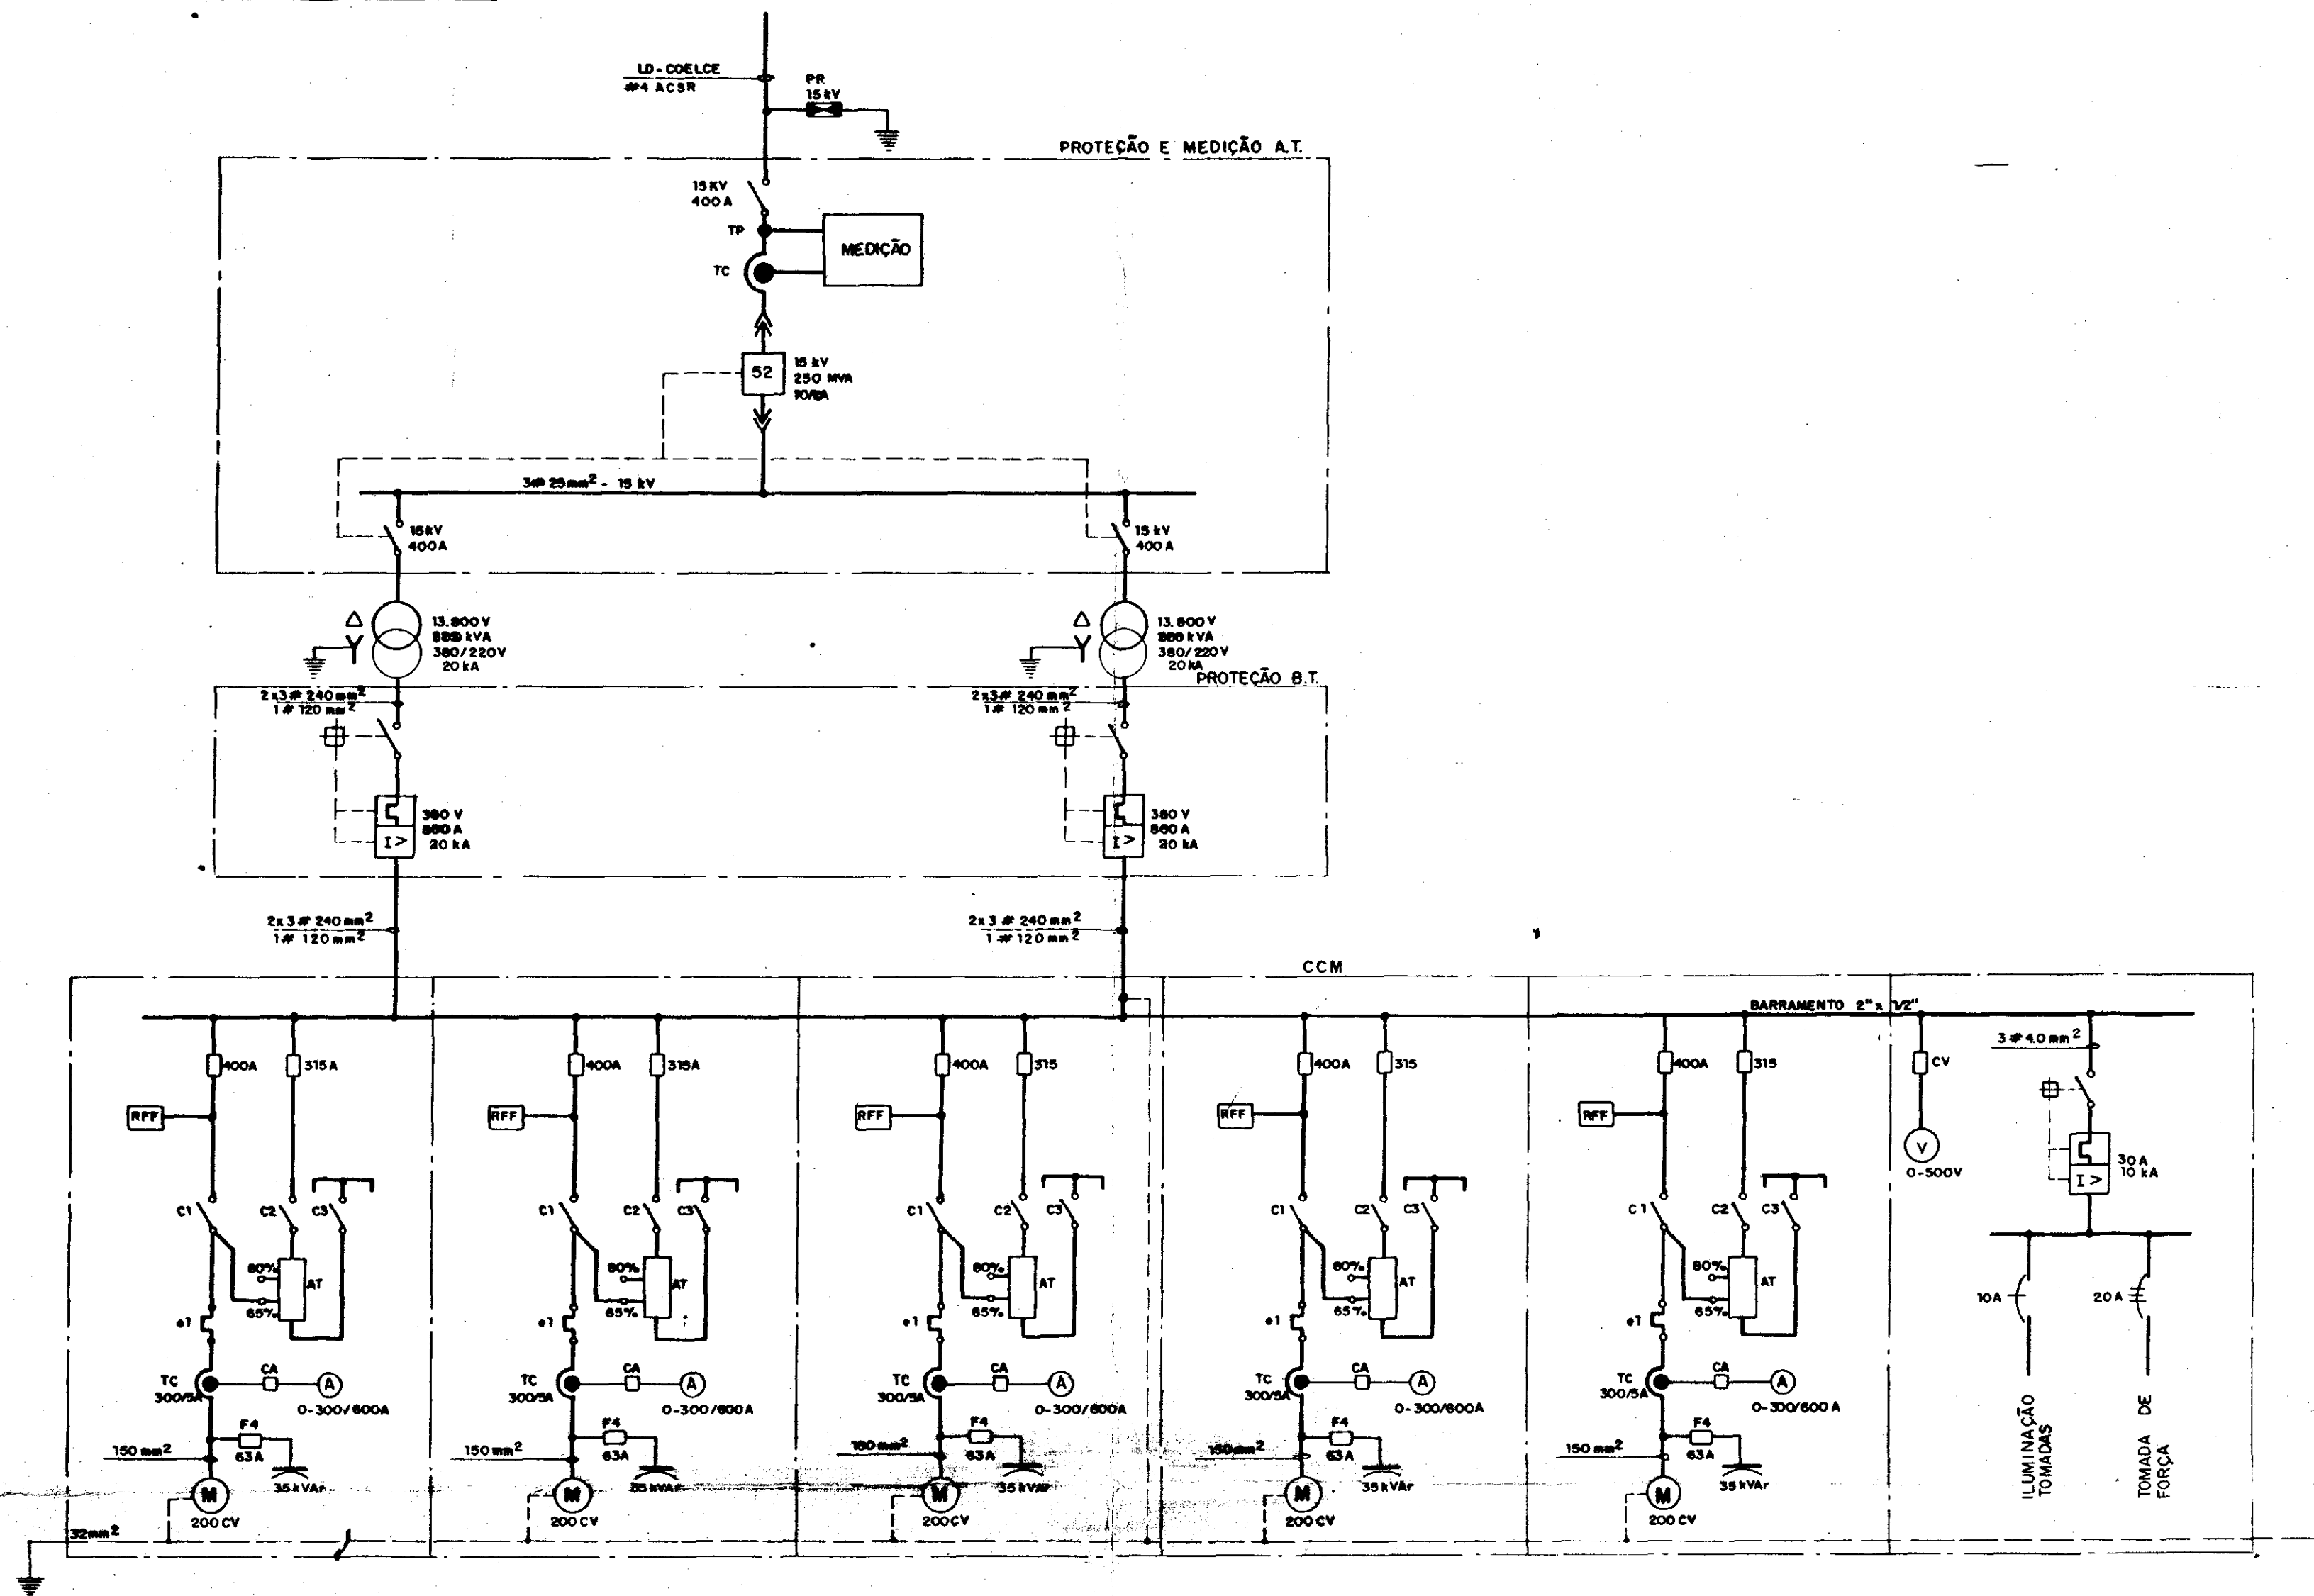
LD-COELCE
#4 ACSR
PR
15 kV
PROTEÇÃO E MEDIÇÃO A.T.
15 KV
400 A
TP
TC
MEDIÇÃO
52
15 kV
250 MVA
10/8A
3# 25 mm$^2$ - 15 kV
15 kV
400A
15 kV
400 A
13.800 V
880 kVA
380/220V
20 kA
13.800 V
880 kVA
380/220V
20 kA
PROTEÇÃO B.T.
2x3# 240 mm$^2$
1# 120 mm$^2$
2x3# 240 mm$^2$
1# 120 mm$^2$
380 V
860 A
20 kA
380 V
860 A
20 kA
2x3 # 240 mm$^2$
1# 120 mm$^2$
2x3 # 240 mm$^2$
1# 120 mm$^2$
CCM
BARRAMENTO 2" x 1/2"
400A
315A
RFF
C1
C2
C3
80%
65%
AT
e1
TC
300/5A
CA
A
0-300/600A
F4
63A
150 mm$^2$
M
200 CV
35 kVAr
32mm$^2$
400A
315A
RFF
C1
C2
C3
80%
65%
AT
e1
TC
300/5A
CA
A
0-300/600A
F4
63A
150 mm$^2$
M
200 CV
35 kVAr
400A
315
RFF
C1
C2
C3
80%
65%
AT
e1
TC
300/5A
CA
A
0-300/600A
F4
63A
150 mm$^2$
M
200 CV
35 kVAr
400A
315
RFF
C1
C2
C3
80%
65%
AT
e1
TC
300/5A
CA
A
0-300/600A
F4
63A
150 mm$^2$
M
200 CV
35 kVAr
400A
315
RFF
C1
C2
C3
80%
65%
AT
e1
TC
300/5A
CA
A
0-300/600 A
F4
63A
150 mm$^2$
M
200 CV
35 kVAr
CV
V
0-500V
3 # 4.0 mm$^2$
30 A
10 kA
I >
10A
20 A
ILUMINAÇÃO TOMADAS
TOMADA DE FORÇA